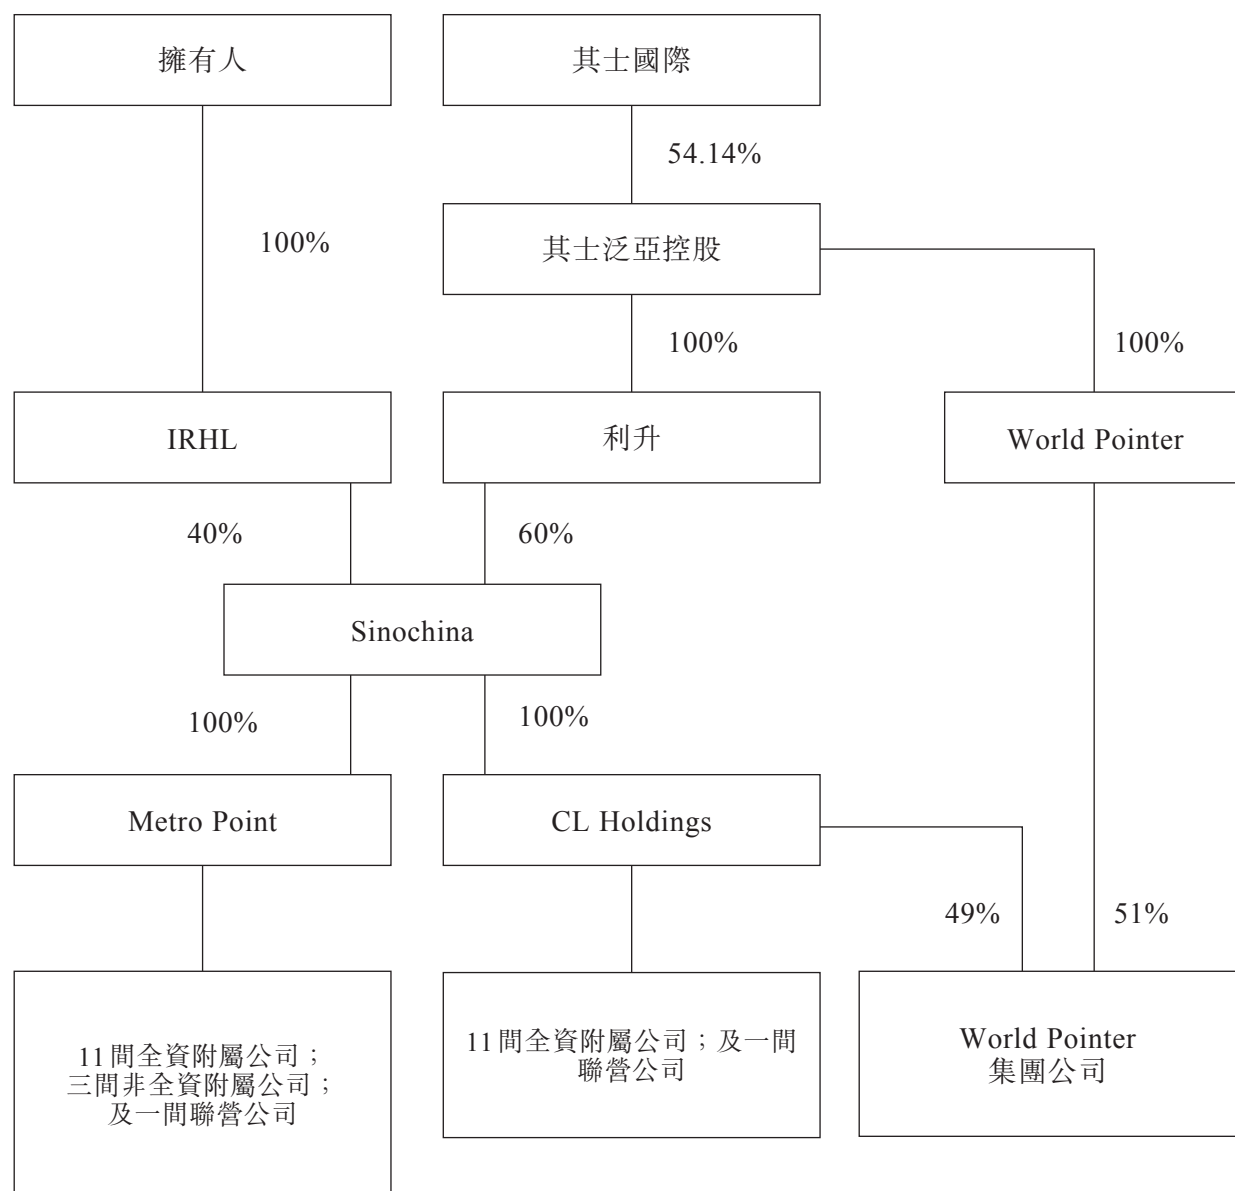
擁有人

其士國際

54.14%

100%

其士泛亞控股

100%

100%

IRHL

利升

World Pointer

40%

60%

Sinochina

100%

100%

Metro Point

CL Holdings

49%

51%

11間全資附屬公司；三間非全資附屬公司；及一間聯營公司

11間全資附屬公司；及一間聯營公司

World Pointer 集團公司